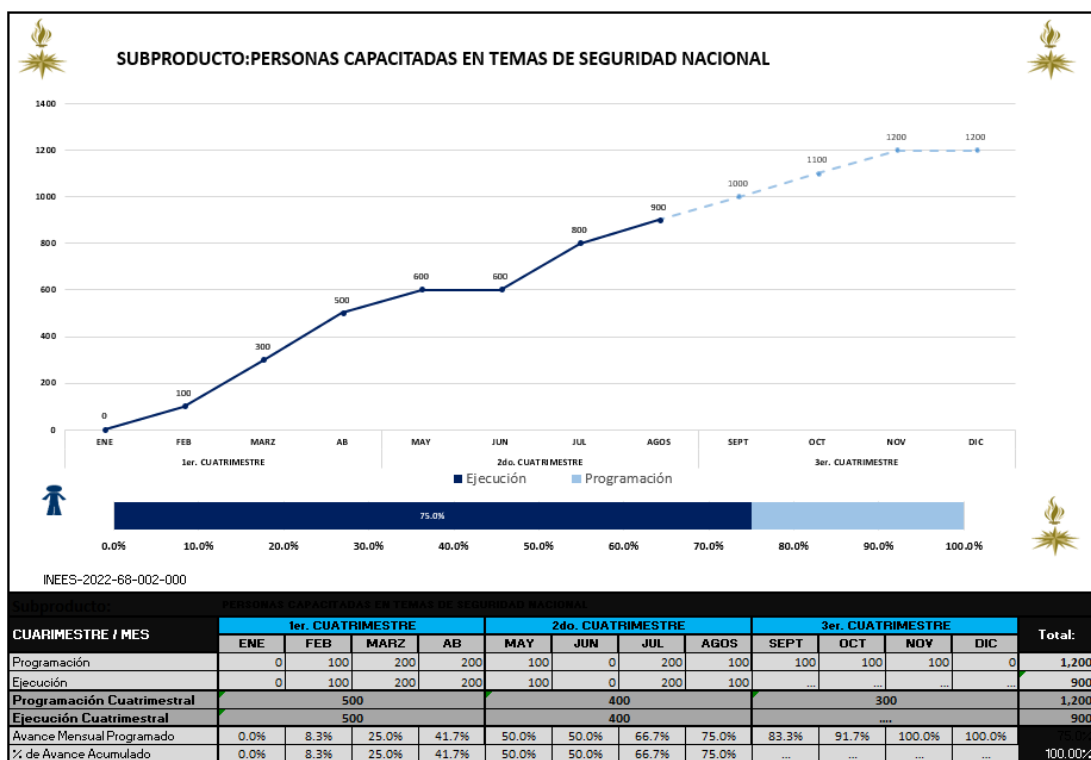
SUBPRODUCTO:PERSONAS CAPACITADAS EN TEMAS DE SEGURIDAD NACIONAL

1400
1200
1000
800
600
400
200
0

0
100
300
500
600
600
800
900
1000
1100
1200
1200

ENE FEB MARZ AB MAY JUN JUL AGOS SEPT OCT NOV DIC

1er. CUATRIMESTRE
2do. CUATRIMESTRE
3er. CUATRIMESTRE

Ejecución Programación

75.0%

0.0% 10.0% 20.0% 30.0% 40.0% 50.0% 60.0% 70.0% 80.0% 90.0% 100.0%

INEES-2022-68-002-000

Subproducto: PERSONAS CAPACITADAS EN TEMAS DE SEGURIDAD NACIONAL

| CUARIMESTRE / MES | 1er. CUATRIMESTRE | | | | 2do. CUATRIMESTRE | | | | 3er. CUATRIMESTRE | | | | Total: |
|---|---|---|---|---|---|---|---|---|---|---|---|---|---|
| | ENE | FEB | MARZ | AB | MAY | JUN | JUL | AGOS | SEPT | OCT | NOV | DIC | |
| Programación | 0 | 100 | 200 | 200 | 100 | 0 | 200 | 100 | 100 | 100 | 100 | 0 | 1,200 |
| Ejecución | 0 | 100 | 200 | 200 | 100 | 0 | 200 | 100 | ... | ... | ... | ... | 900 |
| Programación Cuatrimestral | 500 | | | | 400 | | | | 300 | | | | 1,200 |
| Ejecución Cuatrimestral | 500 | | | | 400 | | | | ... | | | | 900 |
| Avance Mensual Programado | 0.0% | 8.3% | 25.0% | 41.7% | 50.0% | 50.0% | 66.7% | 75.0% | 83.3% | 91.7% | 100.0% | 100.0% | 75.0% |
| % de Avance Acumulado | 0.0% | 8.3% | 25.0% | 41.7% | 50.0% | 50.0% | 66.7% | 75.0% | ... | ... | ... | ... | 100.00% |